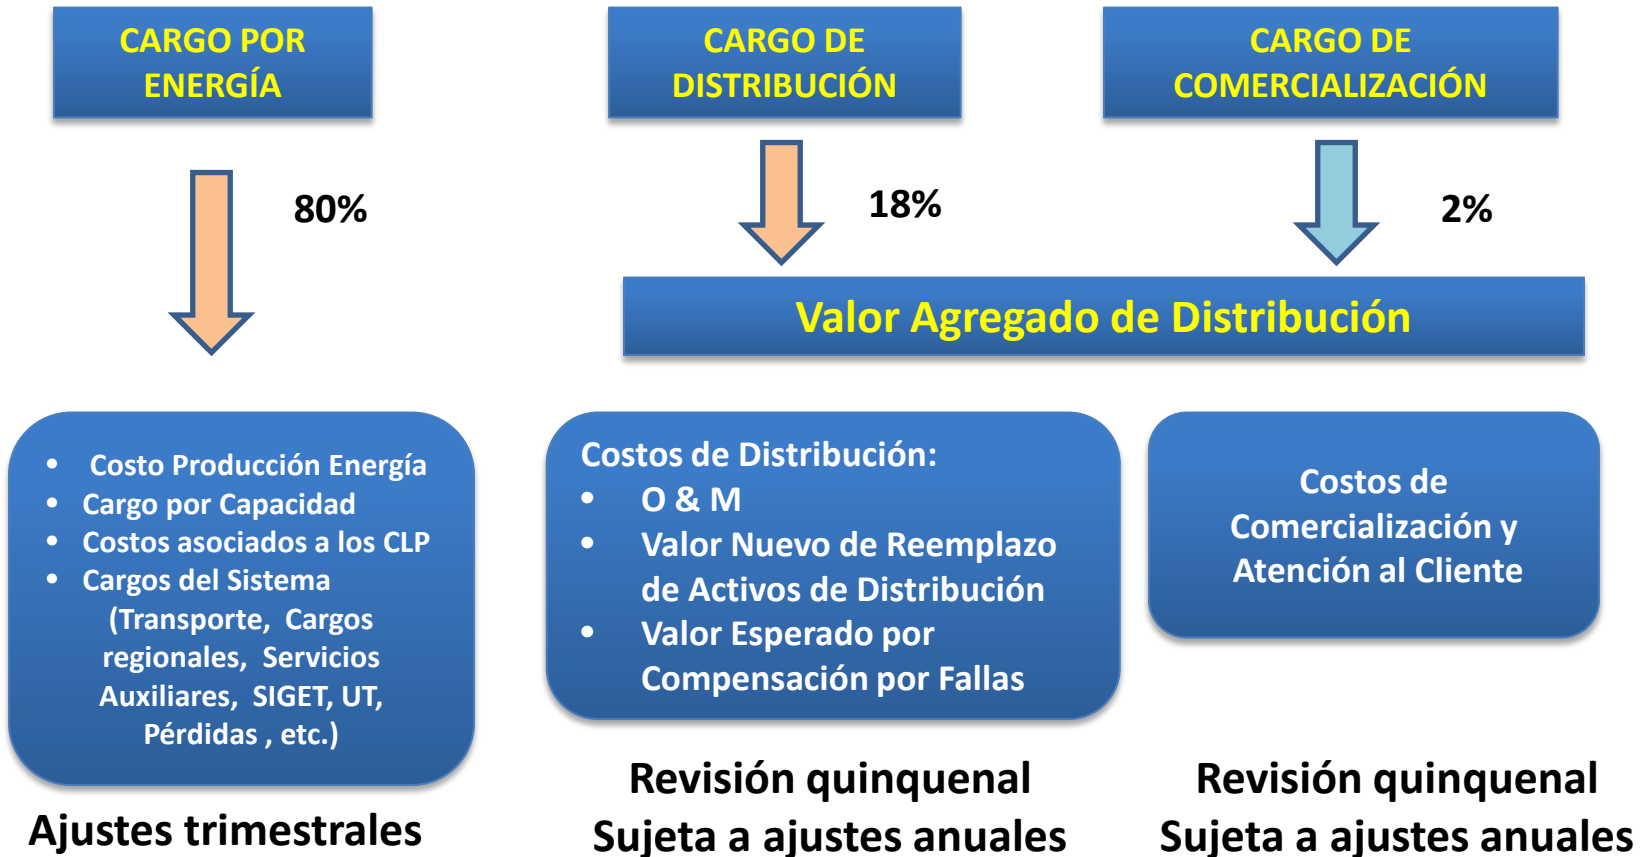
CARGO POR ENERGÍA

CARGO DE DISTRIBUCIÓN

CARGO DE COMERCIALIZACIÓN

80%

18%

2%

Valor Agregado de Distribución

- Costo Producción Energía
- Cargo por Capacidad
- Costos asociados a los CLP
- Cargos del Sistema (Transporte, Cargos regionales, Servicios Auxiliares, SIGET, UT, Pérdidas , etc.)

Costos de Distribución:
- O & M
- Valor Nuevo de Reemplazo de Activos de Distribución
- Valor Esperado por Compensación por Fallas

Costos de Comercialización y Atención al Cliente

Ajustes trimestrales

Revisión quinquenal
Sujeta a ajustes anuales

Revisión quinquenal
Sujeta a ajustes anuales